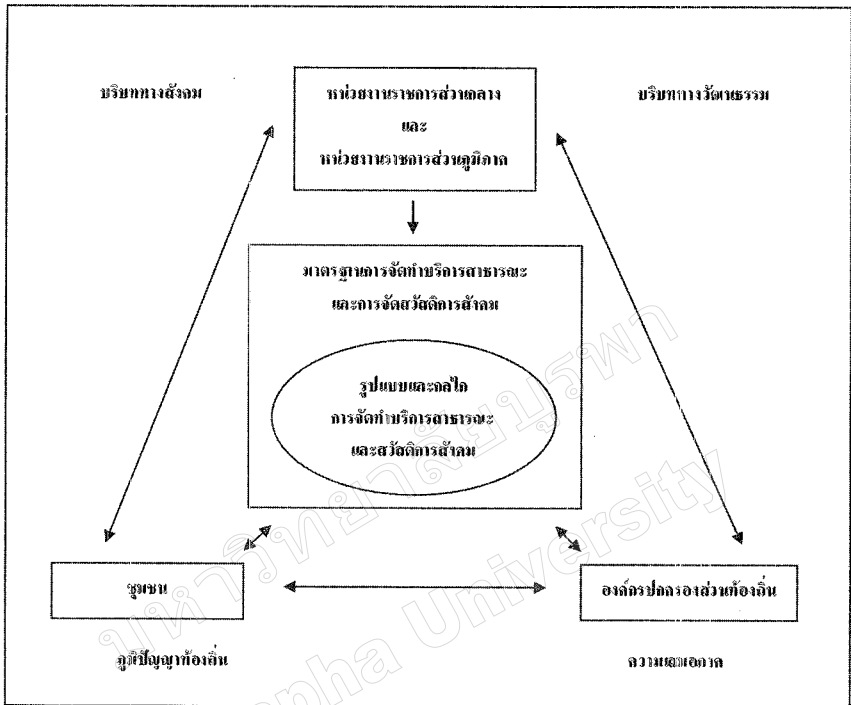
บริบททางสังคม

หน่วยงานราชการส่วนกลาง
และ
หน่วยงานราชการส่วนภูมิภาค

บริบททางวัฒนธรรม

มาตรฐานการจัดทำบริการสาธารณะ
และการจัดสวัสดิการสังคม

รูปแบบและกลไก
การจัดทำบริการสาธารณะ
และสวัสดิการสังคม

ชุมชน

องค์กรปกครองส่วนท้องถิ่น

ภูมิปัญญาท้องถิ่น

ความหลากหลาย

มหาวิทยาลัยบูรพา
Burapha University